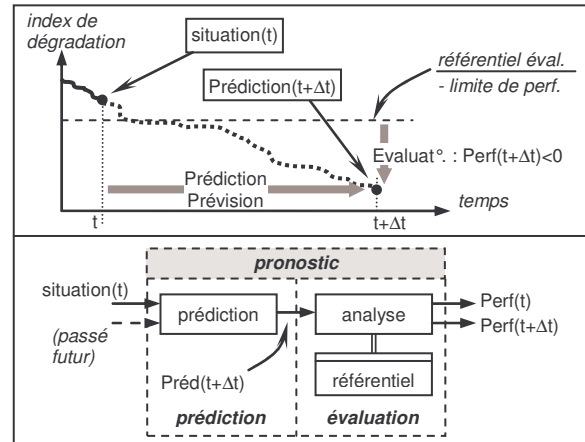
index de dégradation

situation(t)

référentiel éval.
- limite de perf.

Prédiction(t+$\Delta$t)

Evaluat°. : Perf(t+$\Delta$t)<0

Prédiction
Prévision

temps

t

t+$\Delta$t

pronostic

situation(t)

(passé futur)

prédiction

analyse

Perf(t)

Perf(t+$\Delta$t)

référentiel

Préd(t+$\Delta$t)

prédiction

évaluation